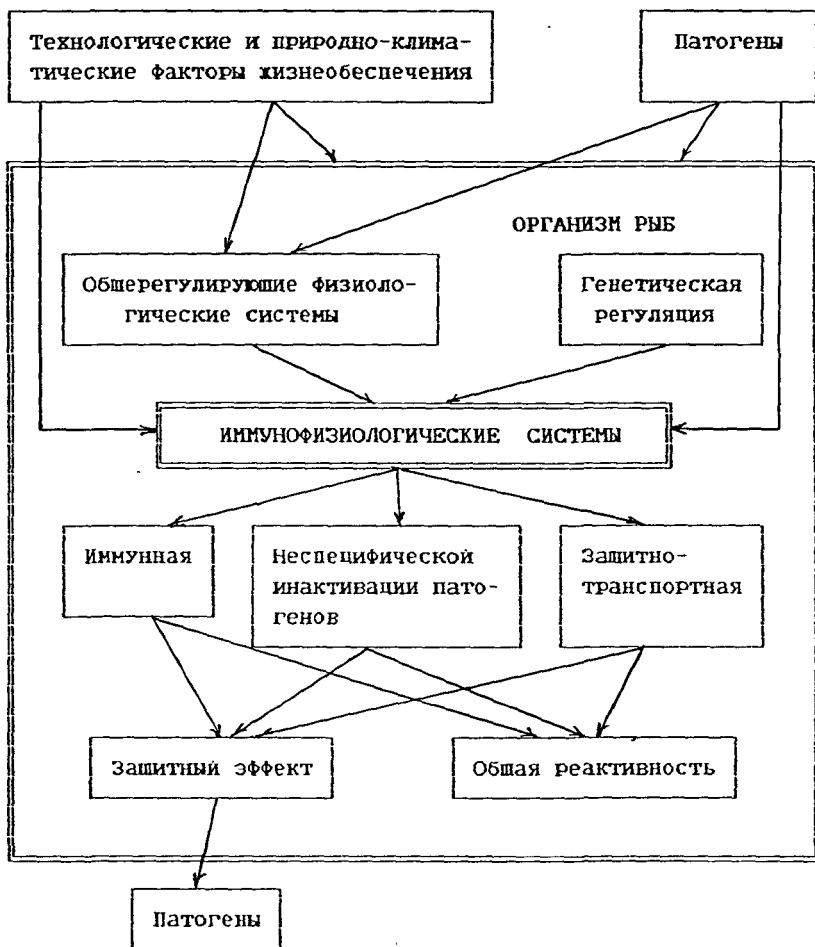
Технологические и природно-климатические факторы жизнеобеспечения

Патогены

ОРГАНИЗМ РЫБ

Общерегулирующие физиологические системы

Генетическая регуляция

ИММУНОФИЗИОЛОГИЧЕСКИЕ СИСТЕМЫ

Иммунная

Неспецифической инактивации патогенов

Защитно-транспортная

Защитный эффект

Общая реактивность

Патогены